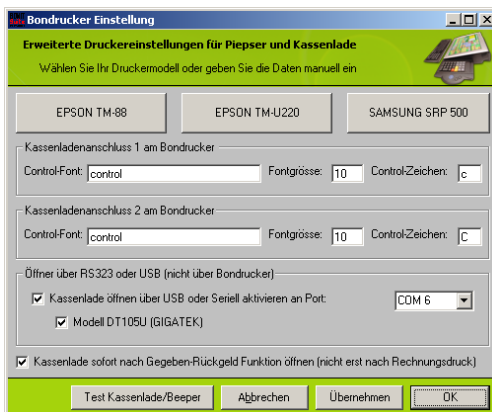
Bondrucker Einstellung

Erweiterte Druckereinstellungen für Piepser und Kassenlade

Wählen Sie Ihr Druckermodell oder geben Sie die Daten manuell ein

EPSON TM-88

EPSON TM-U220

SAMSUNG SRP 500

Kassenladenanschluss 1 am Bondrucker

Control-Font: control

Fontgrösse: 10

Control-Zeichen: c

Kassenladenanschluss 2 am Bondrucker

Control-Font: control

Fontgrösse: 10

Control-Zeichen: C

Öffner über RS323 oder USB (nicht über Bondrucker)

Kassenlade öffnen über USB oder Seriell aktivieren an Port:

COM 6

Modell DT105U (GIGATEK)

Kassenlade sofort nach Gegeben-Rückgeld Funktion öffnen (nicht erst nach Rechnungsdruck)

Test Kassenlade/Beeper

Abbrechen

Übernehmen

OK